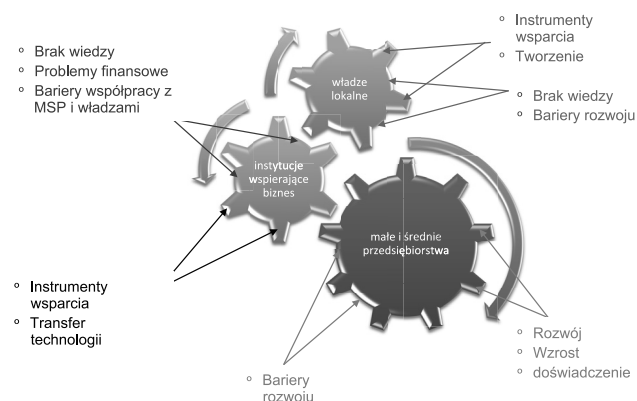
○ Brak wiedzy
○ Problemy finansowe
○ Bariery współpracy z MSP i władzami

○ Instrumenty wsparcia
○ Tworzenie

władze lokalne

○ Brak wiedzy
○ Bariery rozwoju

instytucje wspierające biznes

małe i średnie przedsiębiorstwa

○ Instrumenty wsparcia
○ Transfer technologii

○ Rozwój
○ Wzrost
○ doświadczenie

○ Bariery rozwoju